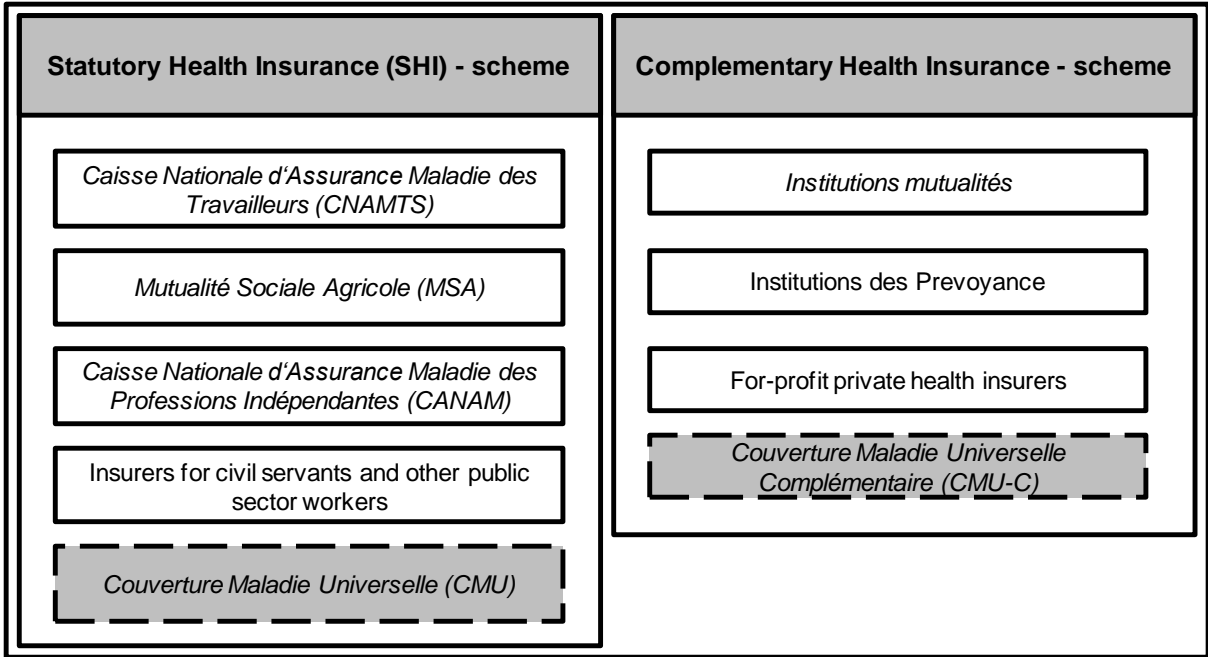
Statutory Health Insurance (SHI) - scheme

Caisse Nationale d'Assurance Maladie des Travailleurs (CNAMTS)

Mutualité Sociale Agricole (MSA)

Caisse Nationale d'Assurance Maladie des Professions Indépendantes (CANAM)

Insurers for civil servants and other public sector workers

Couverture Maladie Universelle (CMU)

Complementary Health Insurance - scheme

Institutions mutualités

Institutions des Prevoyance

For-profit private health insurers

Couverture Maladie Universelle Complémentaire (CMU-C)